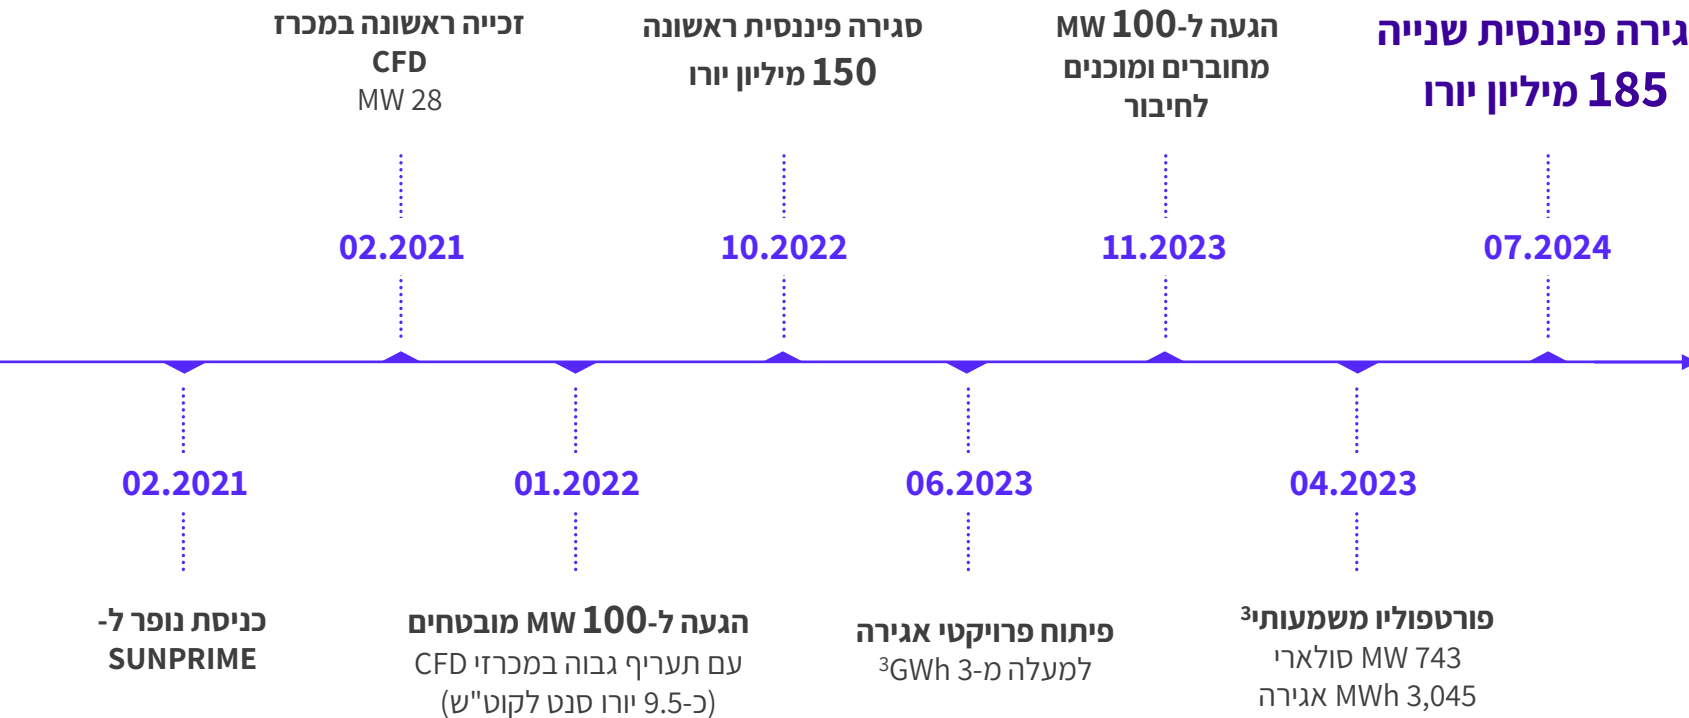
זכייה ראשונה במכרז CFD
MW 28

02.2021

סגירה פיננסית ראשונה
150 מיליון יורו

10.2022

הגעה ל-100 MW
מחוברים ומוכנים לחיבור

11.2023

גירה פיננסית שנייה
185 מיליון יורו

07.2024

02.2021

כניסת נופר ל-
SUNPRIME

01.2022

הגעה ל-100 MW מובטחים
עם תעריף גבוה במכרזי CFD
(כ-9.5 יורו סנט לקוט"ש)

06.2023

פיתוח פרויקטי אגירה
למעלה מ-3 GWh$^3$

04.2023

פורטפוליו משמעותי$^3$
743 MW סולארי
3,045 MWh אגירה